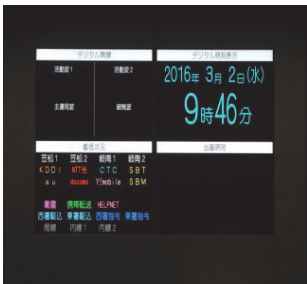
デジタル無線

活動波1

活動波2

主運用波

統制波

デジタル時刻表示

2016年 3月 2日(水)

9時46分

衛星状況

気象情報

固定1 固定2 統制1 統制2

KDDI NTT東 CTC SBT

au docomo Y!mobile SBM

消防 携帯転送 HELPNET

西署転送 東署転送 西署指令 東署指令

売場 内線1 内線2